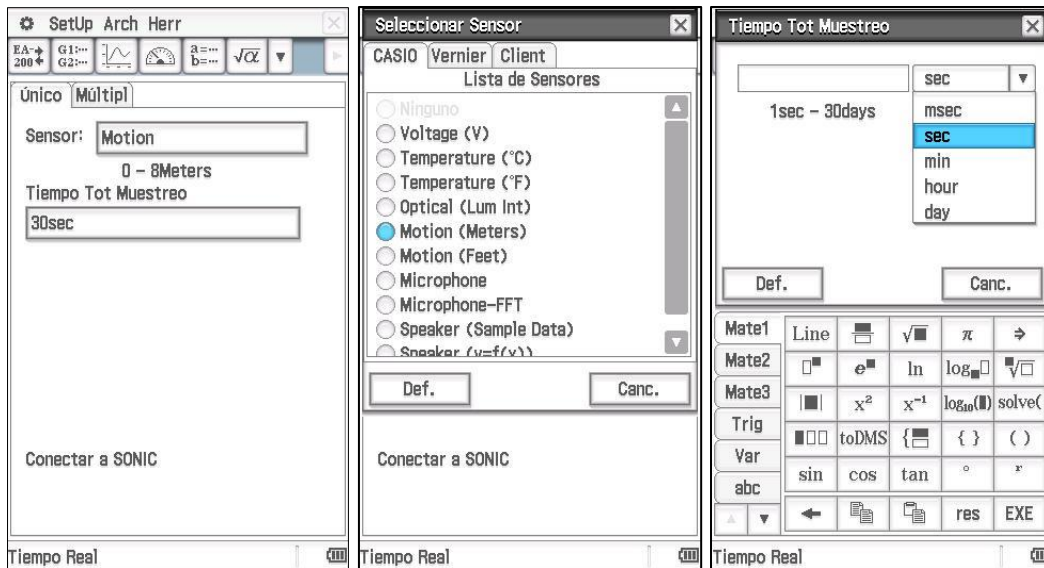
SetUp Arch Herr

EA→ 200 G1: G2: a=… b=… $\sqrt{\alpha}$

Único Múltipl

Sensor: Motion

0 – 8Meters

Tiempo Tot Muestreo

30sec

Conectar a SONIC

Tiempo Real

Seleccionar Sensor

CASIO Vernier Client

Lista de Sensores

Ninguno
Voltage (V)
Temperature (°C)
Temperature (°F)
Optical (Lum Int)
Motion (Meters)
Motion (Feet)
Microphone
Microphone-FFT
Speaker (Sample Data)
Speaker (y=f(x))

Def. Canc.

Conectar a SONIC

Tiempo Real

Tiempo Tot Muestreo

sec

1sec – 30days

msec
sec
min
hour
day

Def. Canc.

| Mate1 | Line | | $\sqrt{\blacksquare}$ | $\pi$ | ⇒ |
|---|---|---|---|---|---|
| Mate2 | $\square^{\blacksquare}$ | $e^{\blacksquare}$ | ln | $\log_{\blacksquare}\square$ | $\sqrt[\blacksquare]{\square}$ |
| Mate3 | $\lvert\blacksquare\rvert$ | $x^2$ | $x^{-1}$ | $\log_{10}(\blacksquare)$ | solve( |
| Trig | | toDMS | { | { } | ( ) |
| Var | sin | cos | tan | ° | r |
| abc | ← | | | res | EXE |

Tiempo Real